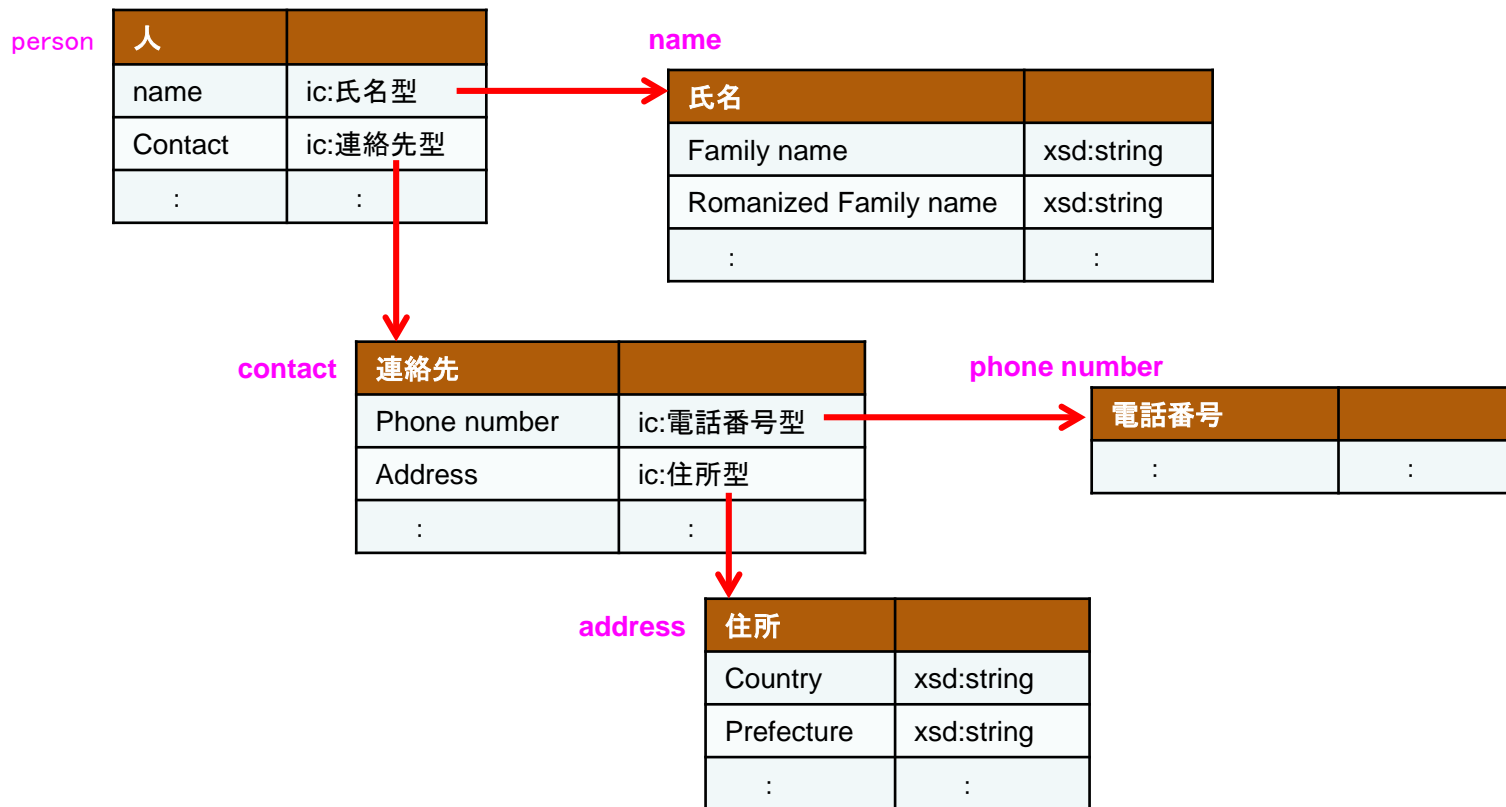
person

| 人 | |
|---|---|
| name | ic:氏名型 |
| Contact | ic:連絡先型 |
| : | : |

name

| 氏名 | |
|---|---|
| Family name | xsd:string |
| Romanized Family name | xsd:string |
| : | : |

contact

| 連絡先 | |
|---|---|
| Phone number | ic:電話番号型 |
| Address | ic:住所型 |
| : | : |

phone number

| 電話番号 | |
|---|---|
| : | : |

address

| 住所 | |
|---|---|
| Country | xsd:string |
| Prefecture | xsd:string |
| : | : |